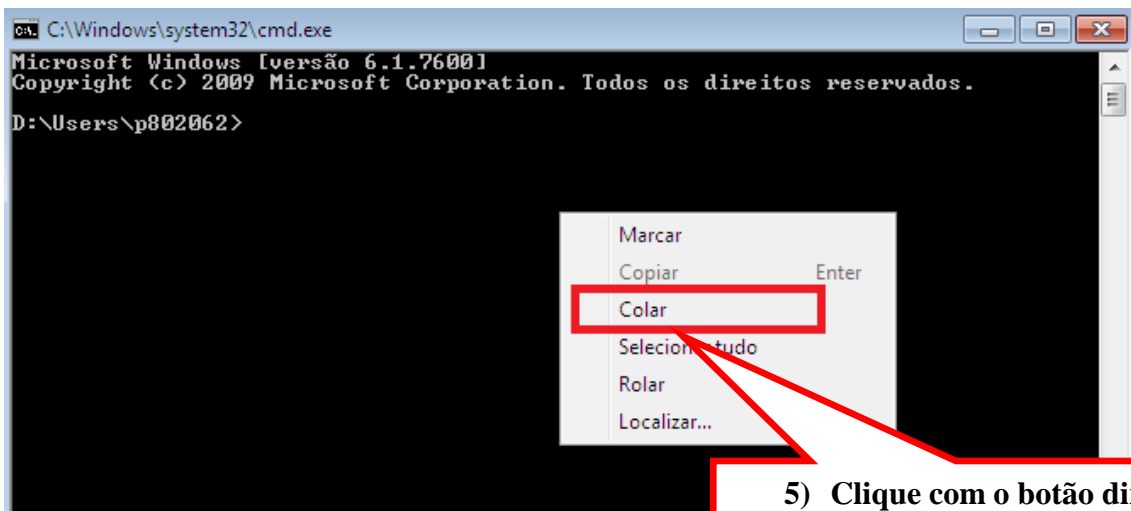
C:\Windows\system32\cmd.exe

Microsoft Windows [versão 6.1.7600]
Copyright (c) 2009 Microsoft Corporation. Todos os direitos reservados.

D:\Users\p802062>

Marcar
Copiar Enter
Colar
Selecion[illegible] tudo
Rolar
Localizar...

5) Clique com o botão di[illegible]